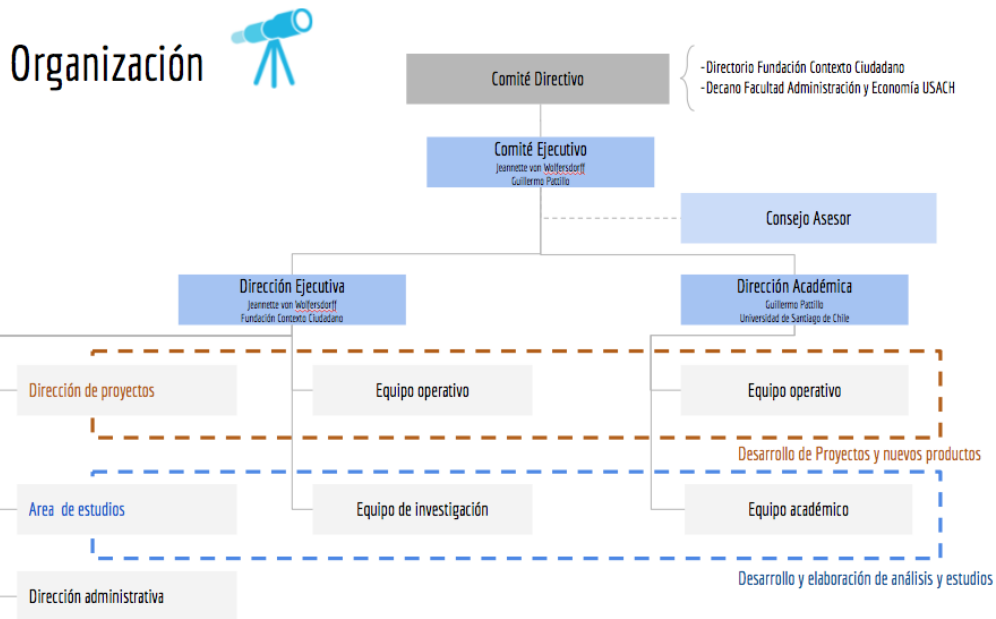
Organización

Comité Directivo

-Directorio Fundación Contexto Ciudadano
-Decano Facultad Administración y Economía USACH

Comité Ejecutivo
Jeannette von Wolfersdorff
Guillermo Pattillo

Consejo Asesor

Dirección Ejecutiva
Jeannette von Wolfersdorff
Fundación Contexto Ciudadano

Dirección Académica
Guillermo Pattillo
Universidad de Santiago de Chile

Dirección de proyectos

Equipo operativo

Equipo operativo

Desarrollo de Proyectos y nuevos productos

Area de estudios

Equipo de investigación

Equipo académico

Desarrollo y elaboración de análisis y estudios

Dirección administrativa